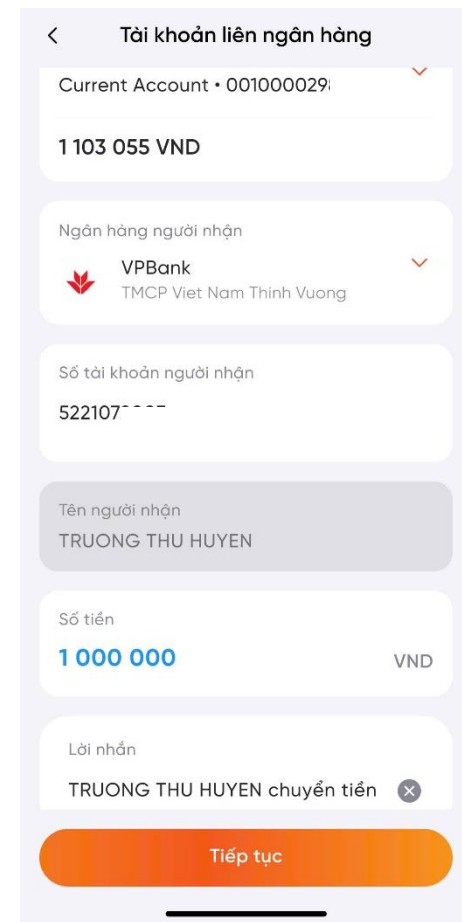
<
Tài khoản liên ngân hàng

Current Account • 001000029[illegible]

1 103 055 VND

Ngân hàng người nhận
VPBank
TMCP Viet Nam Thinh Vuong

Số tài khoản người nhận
522107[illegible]

Tên người nhận
TRUONG THU HUYEN

Số tiền
1 000 000
VND

Lời nhắn
TRUONG THU HUYEN chuyển tiền

Tiếp tục